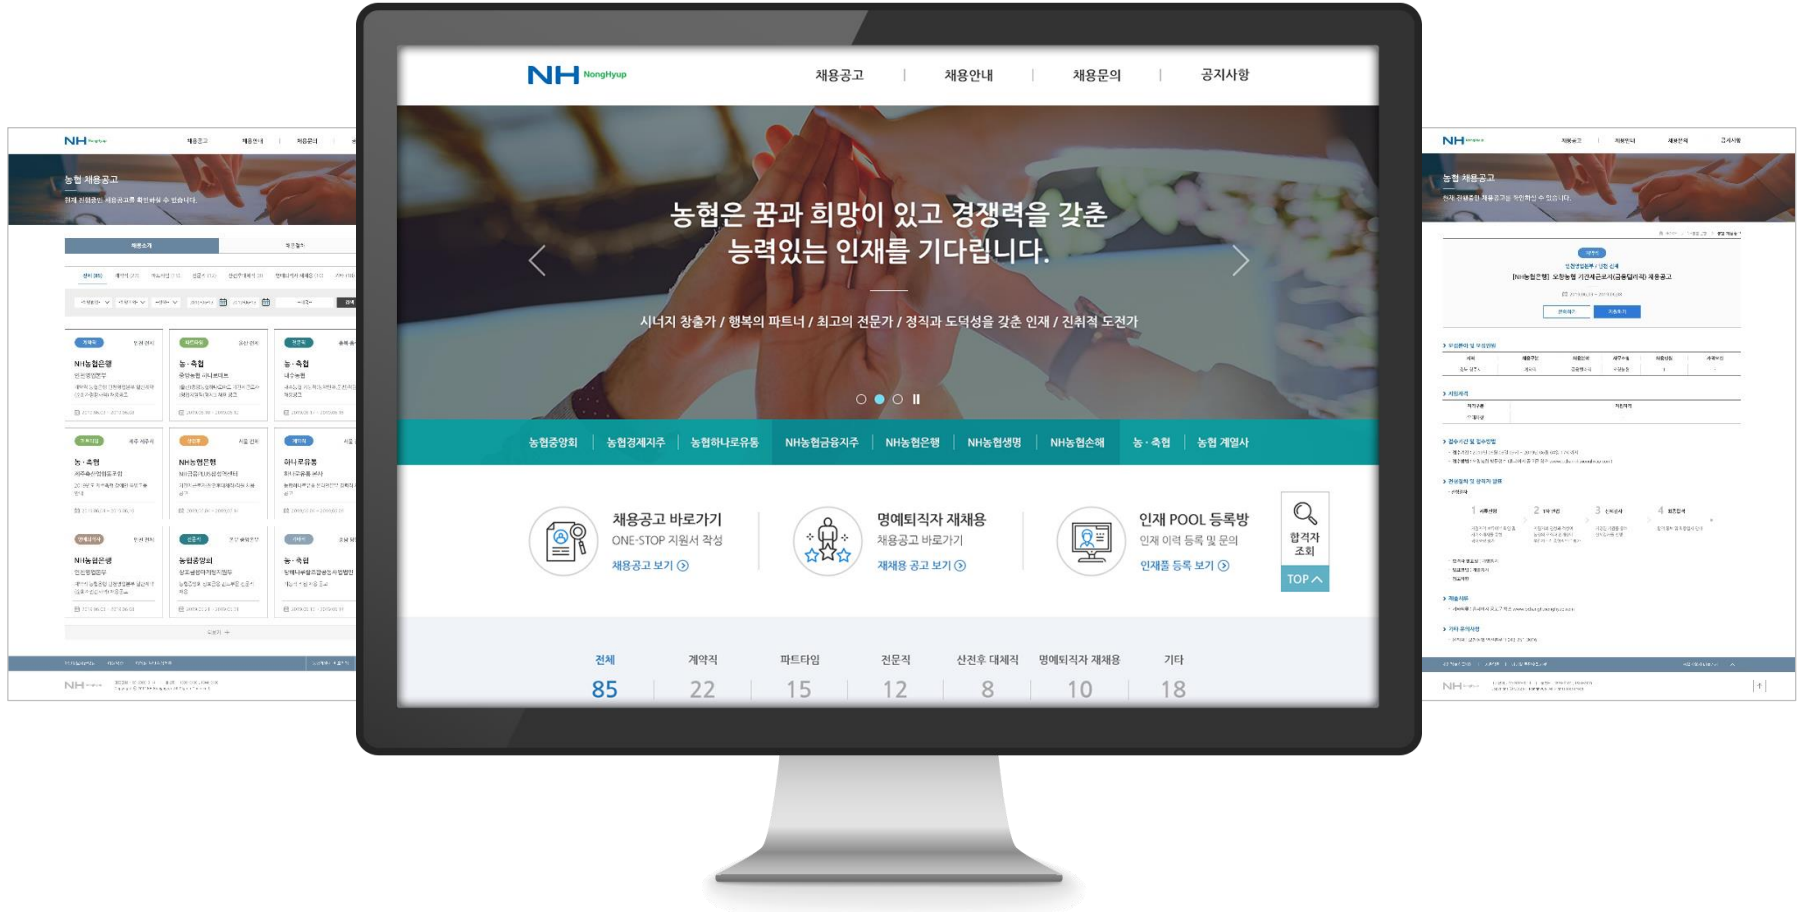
NH NongHyup

채용공고 | 채용안내 | 채용문의 | 공지사항

농협은 꿈과 희망이 있고 경쟁력을 갖춘
능력있는 인재를 기다립니다.

시너지 창출가 / 행복의 파트너 / 최고의 전문가 / 정직과 도덕성을 갖춘 인재 / 진취적 도전가

농협중앙회 | 농협경제지주 | 농협하나로유통 | NH농협금융지주 | NH농협은행 | NH농협생명 | NH농협손해 | 농·축협 | 농협 계열사

채용공고 바로가기
ONE-STOP 지원서 작성
채용공고 보기

명예퇴직자 재채용
채용공고 바로가기
재채용 공고 보기

인재 POOL 등록방
인재 이력 등록 및 문의
인재풀 등록 보기

합격자 조회
TOP

| 전체 | 계약직 | 파트타임 | 전문직 | 산전후 대체직 | 명예퇴직자 재채용 | 기타 |
|---|---|---|---|---|---|---|
| 85 | 22 | 15 | 12 | 8 | 10 | 18 |

NH
농협 채용공고
NH농협은행
농·축협
농·축협
농·축협
NH농협은행
NH농협은행
농협중앙회
농·축협

NH
농협 채용공고